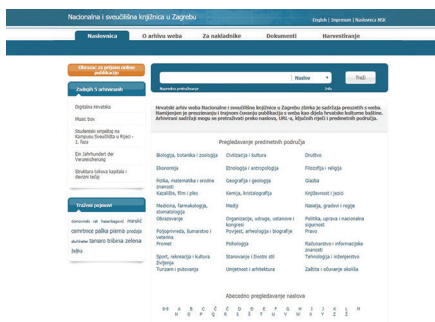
Nacionalna i sveučilišna knjižnica u Zagrebu

English | Impressum | Naslovnica NSK

Naslovnica | O arhivu weba | Za nakladnike | Dokumenti | Harvestiranje

Obrazac za prijavu online publikacija

Zadnjih 5 arhiviranih

Digitalna Hrvatska

Music box

Studentski smještaj na Kampusu Sveučilišta u Rijeci - 1. faza

Ein Jahrhundert der Veruneicherung

Struktura toksva kapitala i dionici težaj

Traženi pojmovi

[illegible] hrvatski maršić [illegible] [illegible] palka pisma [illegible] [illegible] tamaro tribina zelena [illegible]

Naslov | Traži

Napredno pretraživanje | Info

Hrvatski arhiv weba Nacionalne i sveučilišne knjižnice u Zagrebu zbirka je sadržaja preuzetih s weba. Namijenjen je preuzimanju i trajnom čuvanju publikacija s weba kao dijela hrvatske kulturne baštine. Arhivirani sadržaji mogu se pretraživati preko naslova, URL-a, ključnih riječi i predmetnih područja.

Pregledavanje predmetnih područja

| | | |
|---|---|---|
| Biologija, botanika i zoologija | Civilizacija i kultura | Društvo |
| Ekonomija | Etnologija i antropologija | Filozofija i religija |
| Fizika, matematika i srodne znanosti | Geografija i geologija | Glazba |
| Kazalište, film i ples | Kemija, kristalografija | Književnost i jezici |
| Medicina, farmakologija, stomatologija | Mediji | Nasilje, gradovi i regije |
| Obrazovanje | Organizacije, udruge, ustanove i kongresi | Politika, uprava i nacionalna sigurnost |
| Poljoprivreda, šumarstvo i veterina | Povijest, arheologija i biografije | Pravo |
| Promet | Psihologija | Računarstvo i informacijske znanosti |
| Sport, rekreacija i kultura življenja | Stanovanje i životni stil | Tehnologija i inženjerstvo |
| Turizam i putovanja | Umjetnost i arhitektura | Zaštita i očuvanje okoliša |

Abecedno pregledavanje naslova

0-9 A B C Č Ć D Dž Đ E F G H I J K L Lj M N Nj O P R S Š T U V Z Ž